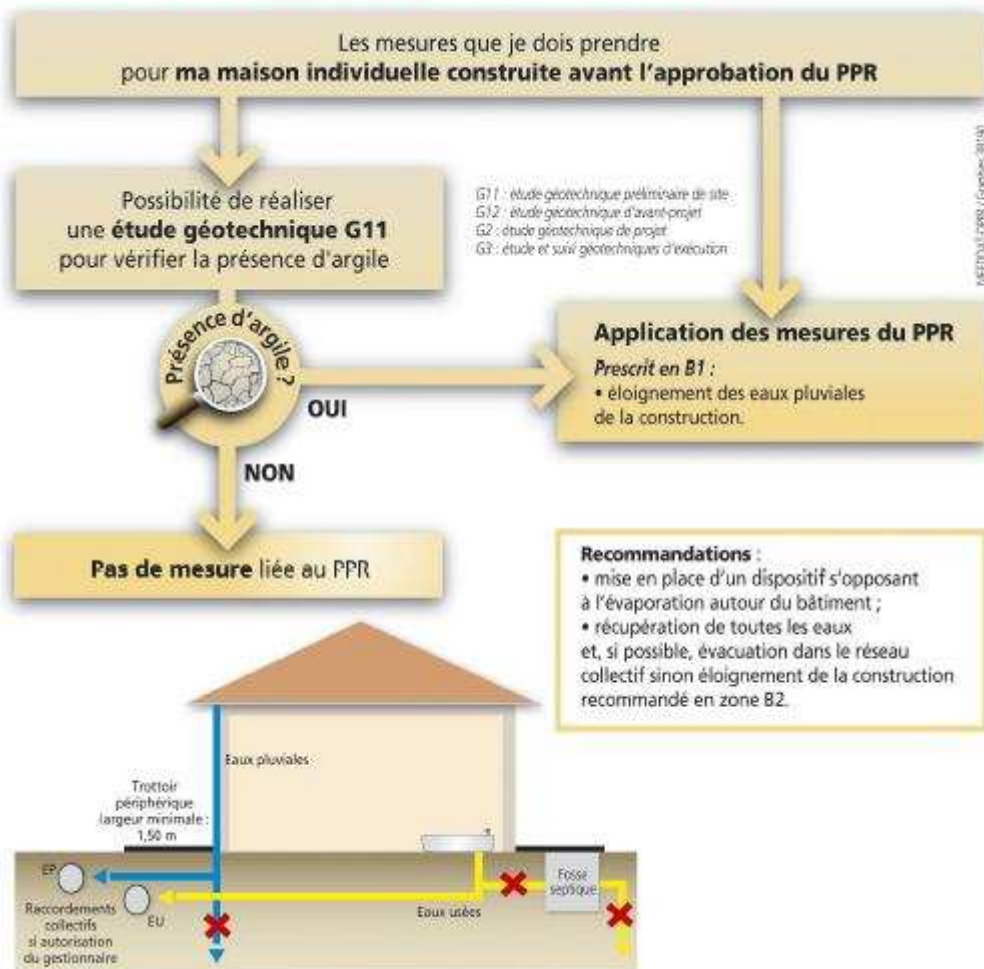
Les mesures que je dois prendre pour **ma maison individuelle construite avant l'approbation du PPR**

Possibilité de réaliser une **étude géotechnique G11** pour vérifier la présence d'argile

G11 : étude géotechnique préliminaire de site
G12 : étude géotechnique d'avant-projet
G2 : étude géotechnique de projet
G3 : étude et suivi géotechniques d'exécution

MEDDE / DPPR / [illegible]

Présence d'argile ?

OUI

NON

**Application des mesures du PPR**

*Prescrit en B1 :*
• éloignement des eaux pluviales de la construction.

**Pas de mesure** liée au PPR

**Recommandations** :
• mise en place d'un dispositif s'opposant à l'évaporation autour du bâtiment ;
• récupération de toutes les eaux et, si possible, évacuation dans le réseau collectif sinon éloignement de la construction recommandé en zone B2.

Eaux pluviales

Trottoir périphérique largeur minimale : 1,50 m

EP

EU

Raccordements collectifs si autorisation du gestionnaire

Eaux usées

Fosse septique